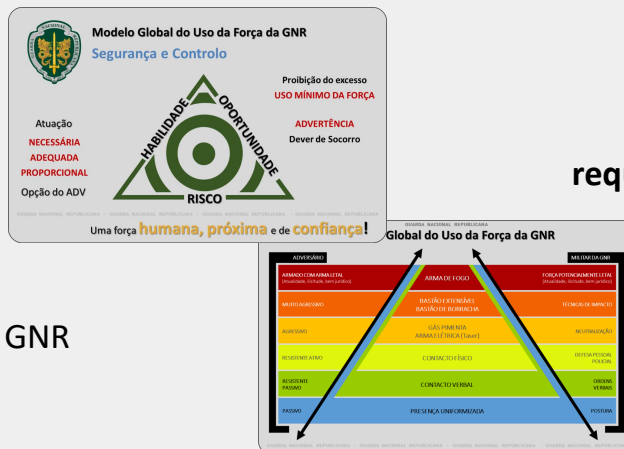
Modelo Global do Uso da Força da GNR

Segurança e Controlo

Proibição do excesso

USO MÍNIMO DA FORÇA

Atuação

NECESSÁRIA

ADEQUADA

PROPORCIONAL

Opção do ADV

ADVERTÊNCIA

Dever de Socorro

HABILIDADE

OPORTUNIDADE

RISCO

GUARDA NACIONAL REPUBLICANA · GUARDA NACIONAL REPUBLICANA · GUARDA NACIONAL REPUBLICANA · GUARDA NACIONAL REPUBLICANA

Uma força humana, próxima e de confiança!

req

GNR

GUARDA NACIONAL REPUBLICANA

Global do Uso da Força da GNR

ADVERSÁRIO

MILITAR DA GNR

| ADVERSÁRIO | | MILITAR DA GNR |
|---|---|---|
| ARMADO COM ARMA LETAL (Atualidade, Ilicitude, bem jurídico) | ARMA DE FOGO | FORÇA POTENCIALMENTE LETAL (Atualidade, Ilicitude, bem jurídico) |
| MUITO AGRESSIVO | BASTÃO EXTENSÍVEL BASTÃO DE BORRACHA | TÉCNICAS DE IMPACTO |
| AGRESSIVO | GÁS PIMENTA ARMA ELÉTRICA (Taser) | NEUTRALIZAÇÃO |
| RESISTENTE ATIVO | CONTACTO FÍSICO | DEFESA PESSOAL POLICIAL |
| RESISTENTE PASSIVO | CONTACTO VERBAL | ORDENS VERBAIS |
| PASSIVO | PRESENÇA UNIFORMIZADA | POSTURA |

GUARDA NACIONAL REPUBLICANA · GUARDA NACIONAL REPUBLICANA · GUARDA NACIONAL REPUBLICANA